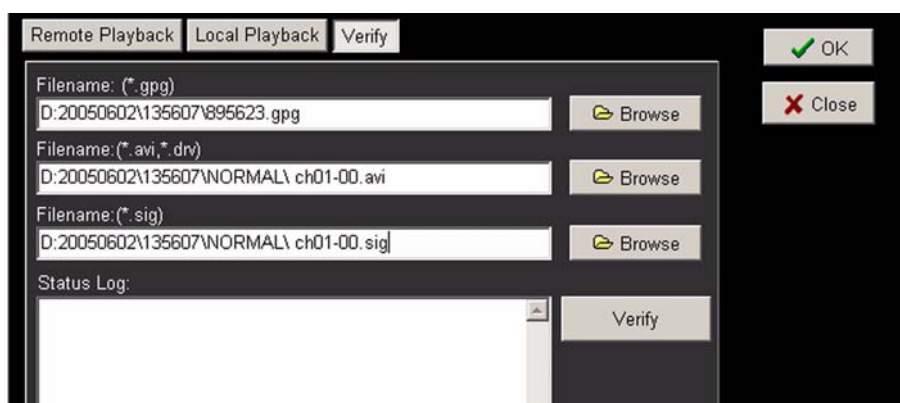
Remote Playback Local Playback Verify

OK

Close

Filename: (*.gpg)
D:20050602\135607\895623.gpg
Browse

Filename:(*.avi,*.drv)
D:20050602\135607\NORMAL\ ch01-00.avi
Browse

Filename:(*.sig)
D:20050602\135607\NORMAL\ ch01-00.sig
Browse

Status Log:

Verify